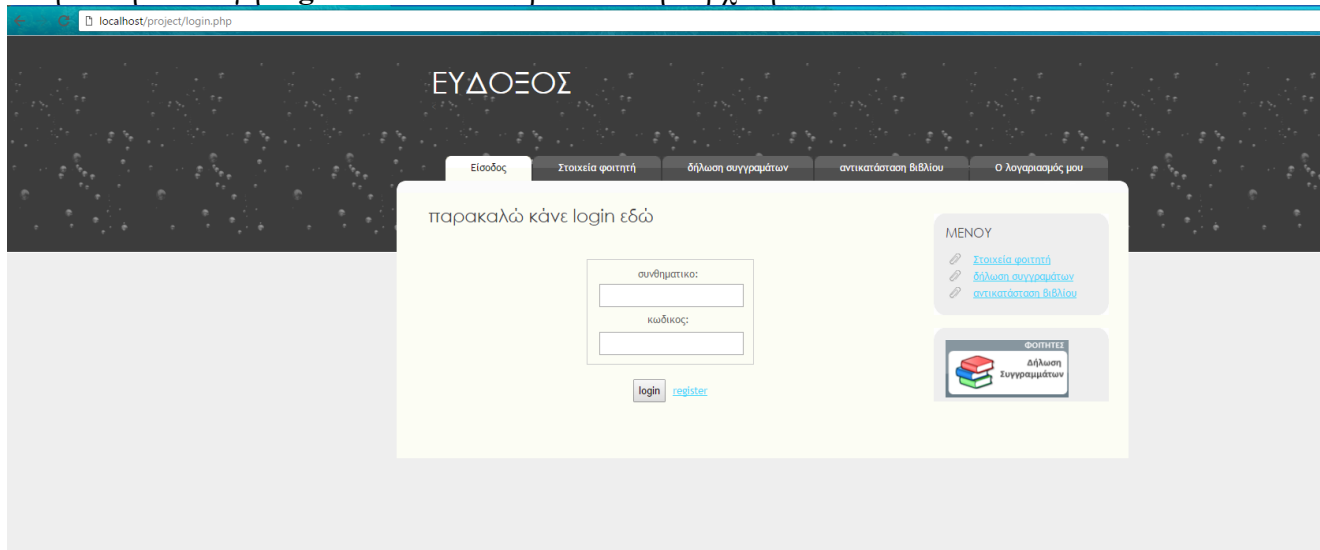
localhost/project/login.php

ΕΥΔΟΞΟΣ

Είσοδος | Στοιχεία φοιτητή | δήλωση συγγραμμάτων | αντικατάσταση βιβλίου | Ο λογαριασμός μου

παρακαλώ κάνε login εδώ

συνθηματικο:

κωδικος:

login register

ΜΕΝΟΥ

Στοιχεία φοιτητή
δήλωση συγγραμάτων
αντικατάσταση βιβλίου

ΦΟΙΤΗΤΕΣ
Δήλωση Συγγραμμάτων